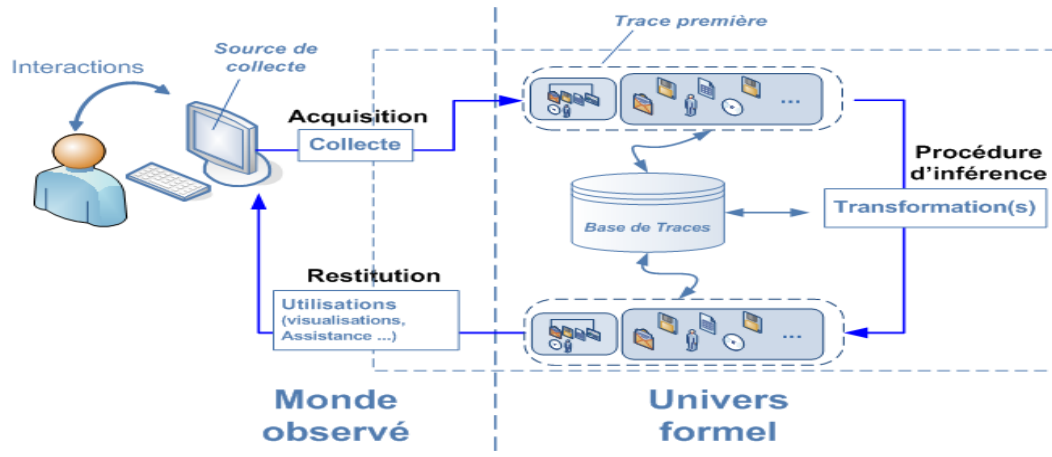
Trace première

Interactions

Source de collecte

Acquisition

Collecte

…

Procédure d'inférence

Base de Traces

Transformation(s)

Restitution

Utilisations (visualisations, Assistance …)

…

Monde observé

Univers formel